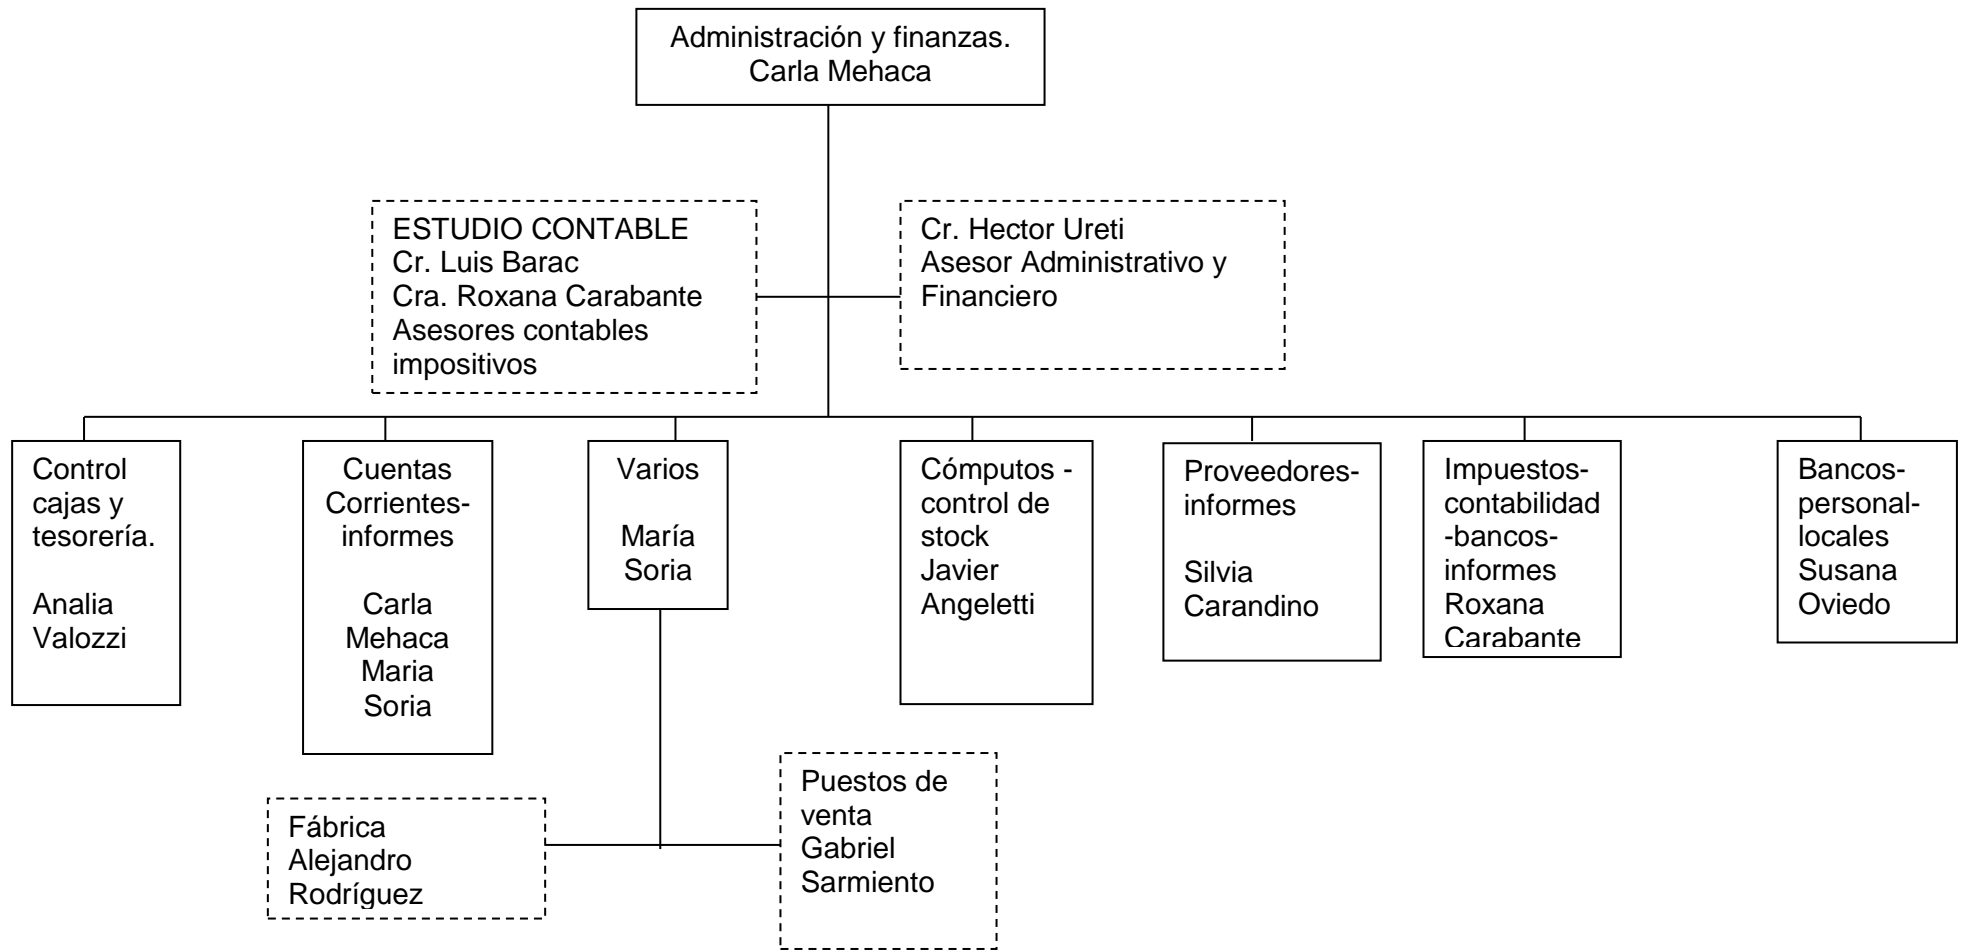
Administración y finanzas.
Carla Mehaca

ESTUDIO CONTABLE
Cr. Luis Barac
Cra. Roxana Carabante
Asesores contables impositivos

Cr. Hector Ureti
Asesor Administrativo y Financiero

Control cajas y tesorería.

Analia Valozzi

Cuentas Corrientes-informes

Carla Mehaca
Maria Soria

Varios

María Soria

Cómputos - control de stock
Javier Angeletti

Proveedores-informes

Silvia Carandino

Impuestos-contabilidad -bancos-informes
Roxana Carabante

Bancos-personal-locales
Susana Oviedo

Fábrica
Alejandro Rodríguez

Puestos de venta
Gabriel Sarmiento